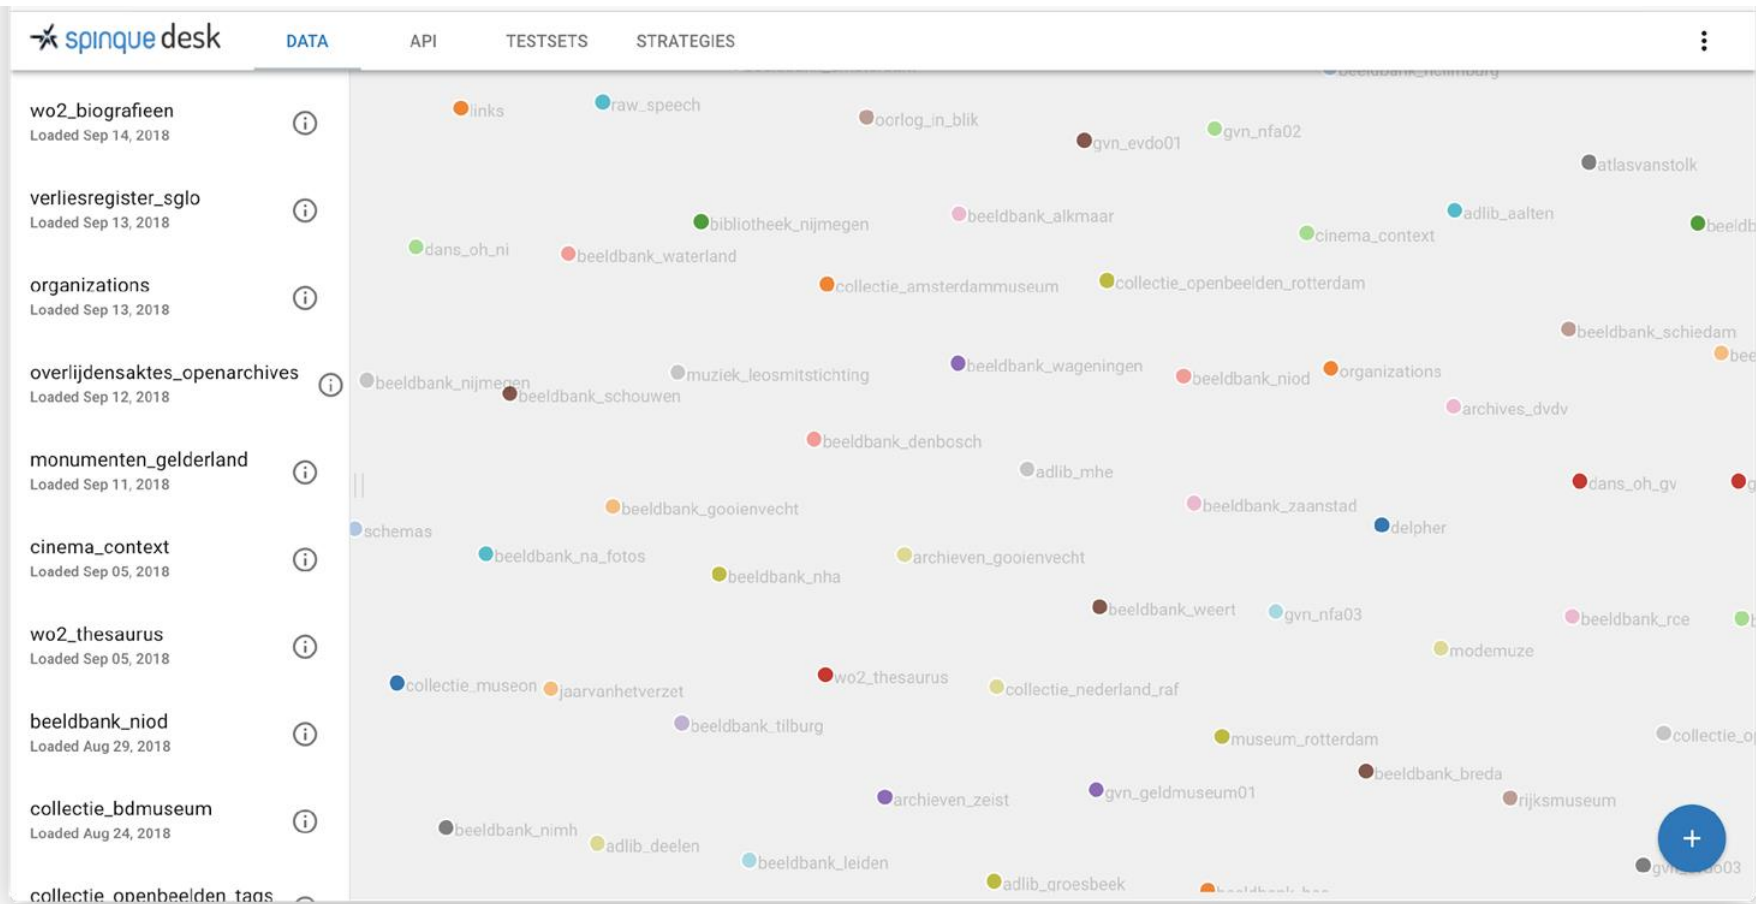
spinque desk

DATA API TESTSETS STRATEGIES

wo2_biografieen
Loaded Sep 14, 2018

verliesregister_sglo
Loaded Sep 13, 2018

organizations
Loaded Sep 13, 2018

overlijdensaktes_openarchives
Loaded Sep 12, 2018

monumenten_gelderland
Loaded Sep 11, 2018

cinema_context
Loaded Sep 05, 2018

wo2_thesaurus
Loaded Sep 05, 2018

beeldbank_niod
Loaded Aug 29, 2018

collectie_bdmuseum
Loaded Aug 24, 2018

collectie_openbeelden_tags

links
raw_speech
oorlog_in_blik
gvn_evdo01
gvn_nfa02
atlasvanstolk
bibliotheek_nijmegen
beeldbank_alkmaar
adlib_aalten
beeldb
cinema_context
dans_oh_ni
beeldbank_waterland
collectie_amsterdammuseum
collectie_openbeelden_rotterdam
beeldbank_schiedam
bee
beeldbank_nijmegen
beeldbank_schouwen
muziek_leosmitstichting
beeldbank_wageningen
beeldbank_niod
organizations
archives_dvdv
beeldbank_denbosch
adlib_mhe
dans_oh_gv
schemas
beeldbank_gooienvecht
beeldbank_zaanstad
delpher
beeldbank_na_fotos
archieven_gooienvecht
beeldbank_nha
beeldbank_weert
gvn_nfa03
beeldbank_rce
modemuze
collectie_museon
jaarvanhetverzet
wo2_thesaurus
collectie_nederland_raf
beeldbank_tilburg
museum_rotterdam
collectie_o
beeldbank_breda
archieven_zeist
gvn_geldmuseum01
rijksmuseum
beeldbank_nimh
adlib_deelen
beeldbank_leiden
adlib_groesbeek
+